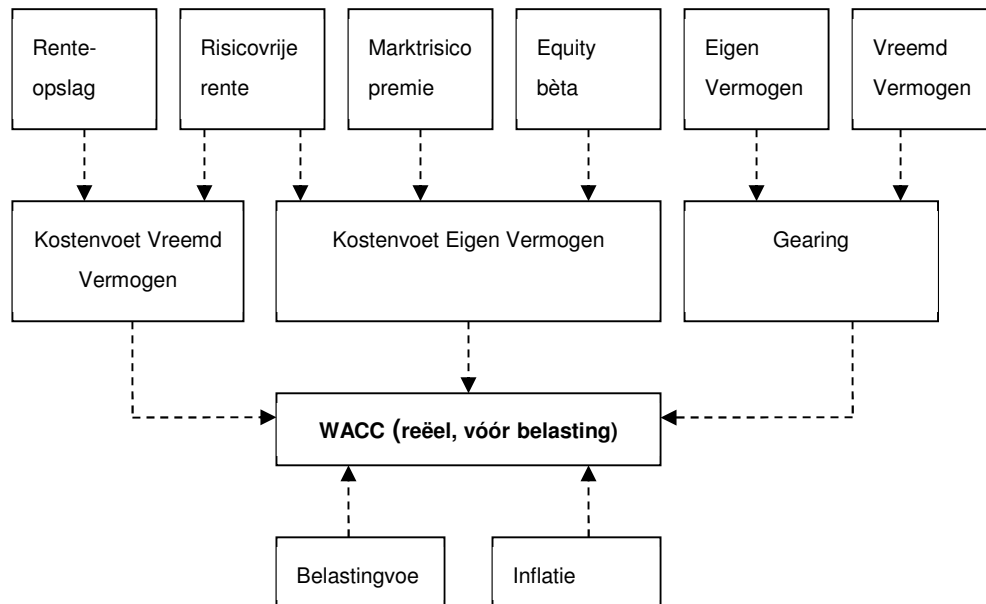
Rente-opslag

Risicovrije rente

Marktrisico premie

Equity bèta

Eigen Vermogen

Vreemd Vermogen

Kostenvoet Vreemd Vermogen

Kostenvoet Eigen Vermogen

Gearing

WACC (reëel, vóór belasting)

Belastingvoe

Inflatie